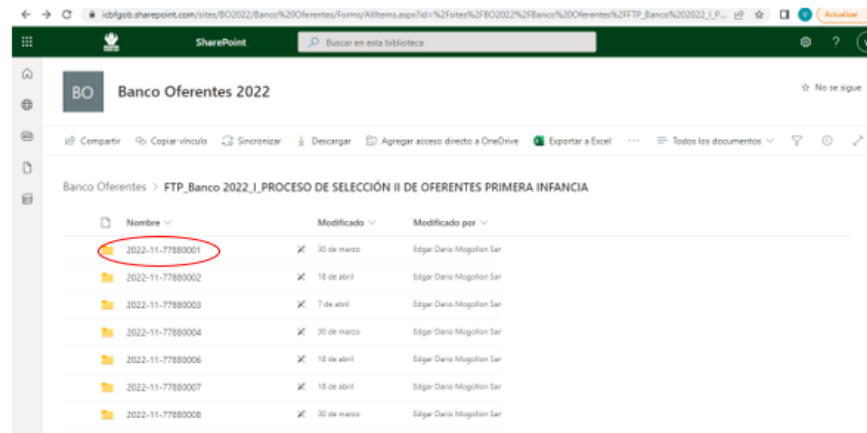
icbfgob.sharepoint.com/sites/BO2022/Banco%20Oferentes/Forms/AllItems.aspx?id=%2Fsites%2FBO2022%2FBanco%20Oferentes%2FFTP_Banco%202022_I_P...

Actualizar

SharePoint

Buscar en esta biblioteca

BO

Banco Oferentes 2022

No se sigue

Compartir Copiar vínculo Sincronizar Descargar Agregar acceso directo a OneDrive Exportar a Excel ··· Todos los documentos

Banco Oferentes > FTP_Banco 2022_I_PROCESO DE SELECCIÓN II DE OFERENTES PRIMERA INFANCIA

| Nombre | Modificado | Modificado por |
|---|---|---|
| 2022-11-77880001 | 30 de marzo | Edgar Dario Mogollon Sar |
| 2022-11-77880002 | 18 de abril | Edgar Dario Mogollon Sar |
| 2022-11-77880003 | 7 de abril | Edgar Dario Mogollon Sar |
| 2022-11-77880004 | 30 de marzo | Edgar Dario Mogollon Sar |
| 2022-11-77880006 | 18 de abril | Edgar Dario Mogollon Sar |
| 2022-11-77880007 | 18 de abril | Edgar Dario Mogollon Sar |
| 2022-11-77880008 | 30 de marzo | Edgar Dario Mogollon Sar |